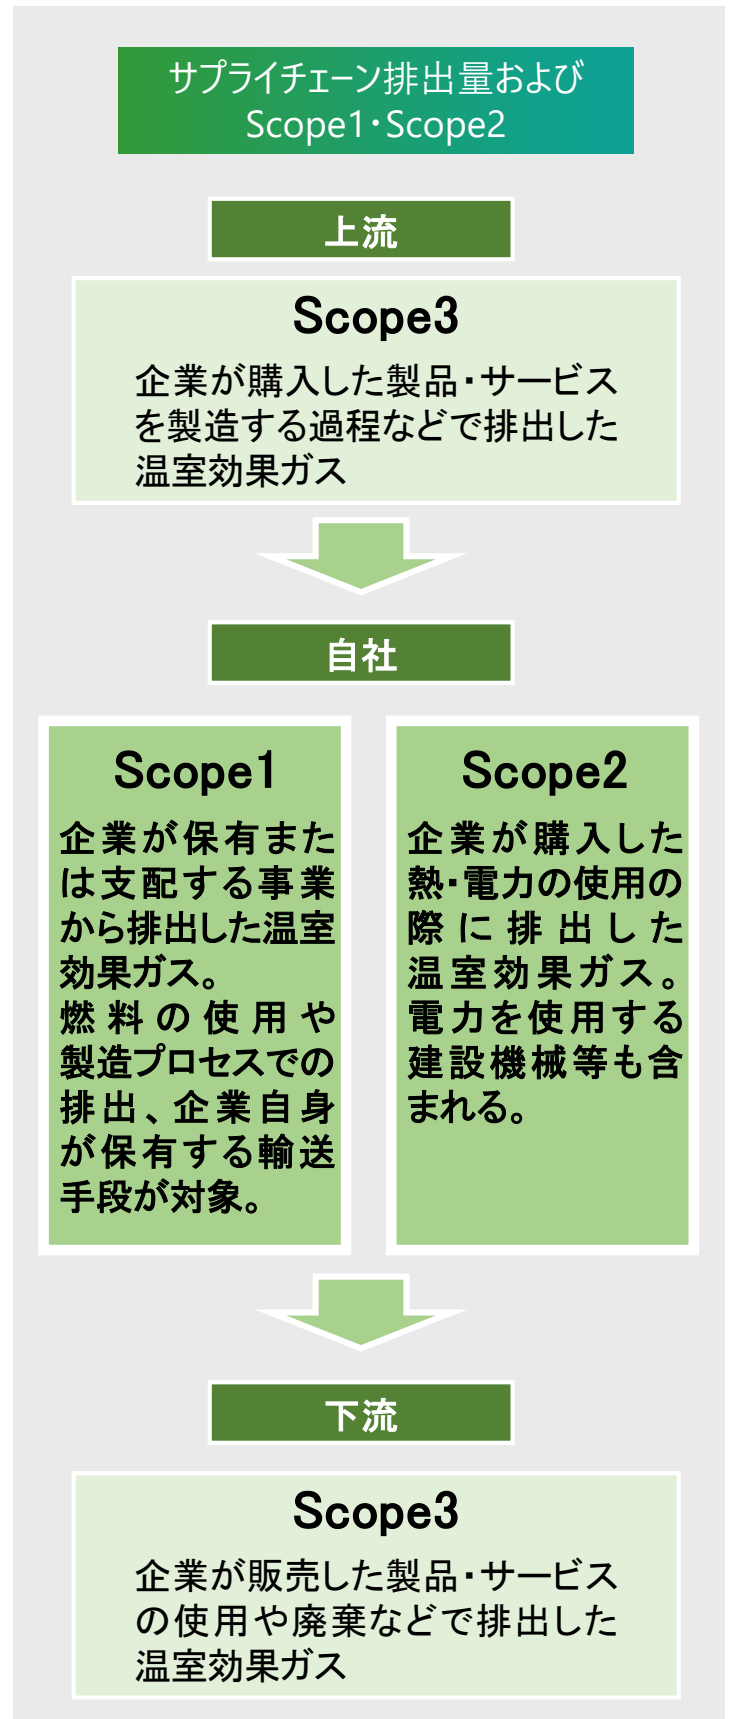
サプライチェーン排出量および
Scope1・Scope2

上流

Scope3

企業が購入した製品・サービスを製造する過程などで排出した温室効果ガス

自社

Scope1

企業が保有または支配する事業から排出した温室効果ガス。
燃料の使用や製造プロセスでの排出、企業自身が保有する輸送手段が対象。

Scope2

企業が購入した熱・電力の使用の際に排出した温室効果ガス。電力を使用する建設機械等も含まれる。

下流

Scope3

企業が販売した製品・サービスの使用や廃棄などで排出した温室効果ガス